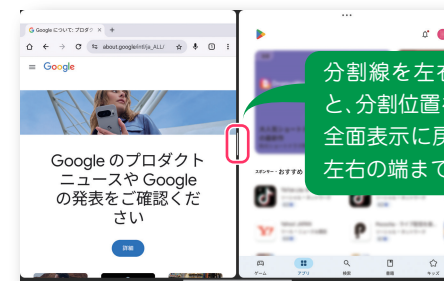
Google について: プロダク ×
about.google/intl/ja_ALL/
Google
Google のプロダクトニュースや Google の発表をご確認ください
詳細
分割線を左右
と、分割位置を
全面表示に戻
左右の端まで
スポンサー・おすすめ
ゲーム
アプリ
検索
書籍
キッズ